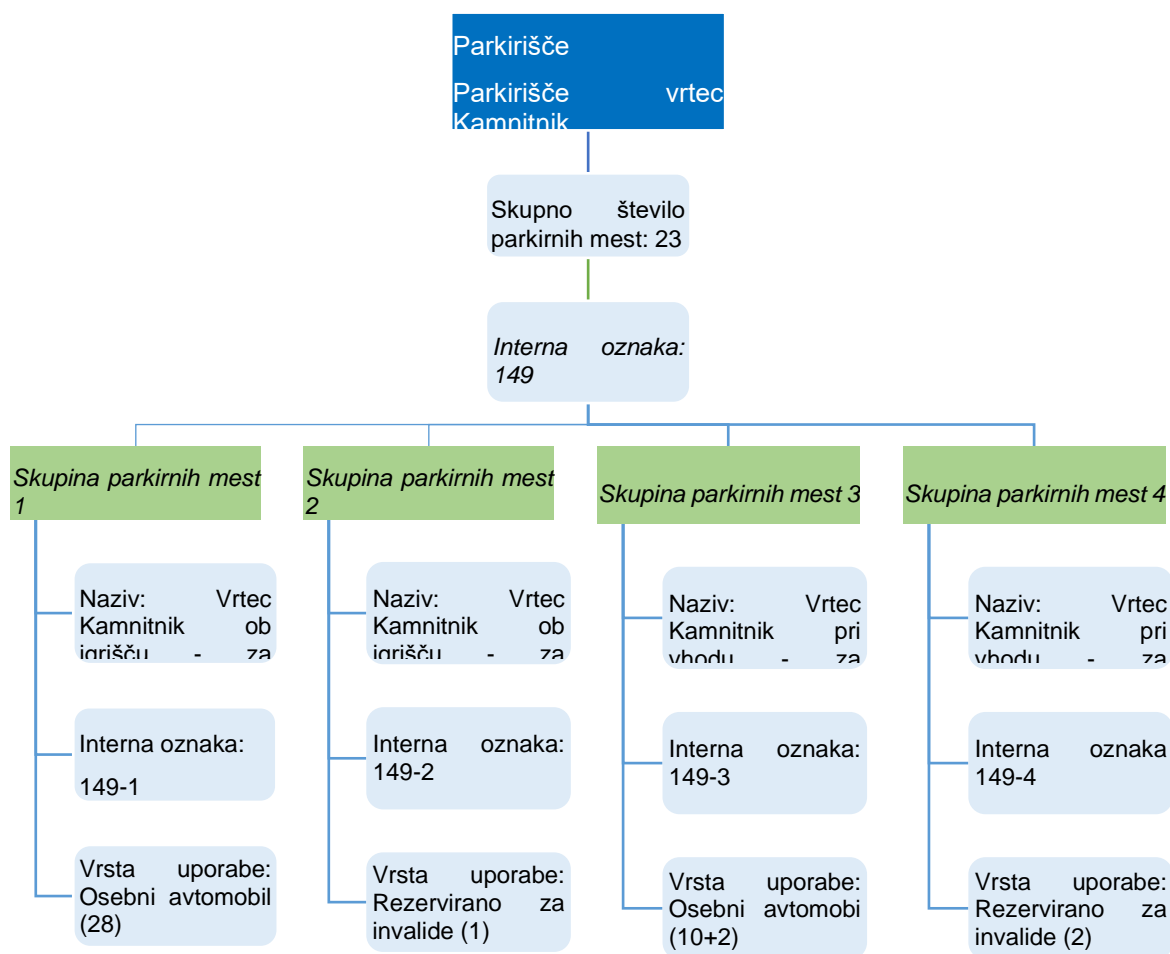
Parkirišče

Parkirišče vrtec Kamnitnik

Skupno število parkirnih mest: 23

*Interna oznaka: 149*

*Skupina parkirnih mest 1*

Naziv: Vrtec Kamnitnik ob igrišču - za

Interna oznaka:

149-1

Vrsta uporabe: Osebni avtomobil (28)

*Skupina parkirnih mest 2*

Naziv: Vrtec Kamnitnik ob igrišču - za

Interna oznaka: 149-2

Vrsta uporabe: Rezervirano za invalide (1)

*Skupina parkirnih mest 3*

Naziv: Vrtec Kamnitnik pri vhodu - za

Interna oznaka: 149-3

Vrsta uporabe: Osebni avtomobi (10+2)

*Skupina parkirnih mest 4*

Naziv: Vrtec Kamnitnik pri vhodu - za

Interna oznaka 149-4

Vrsta uporabe: Rezervirano za invalide (2)